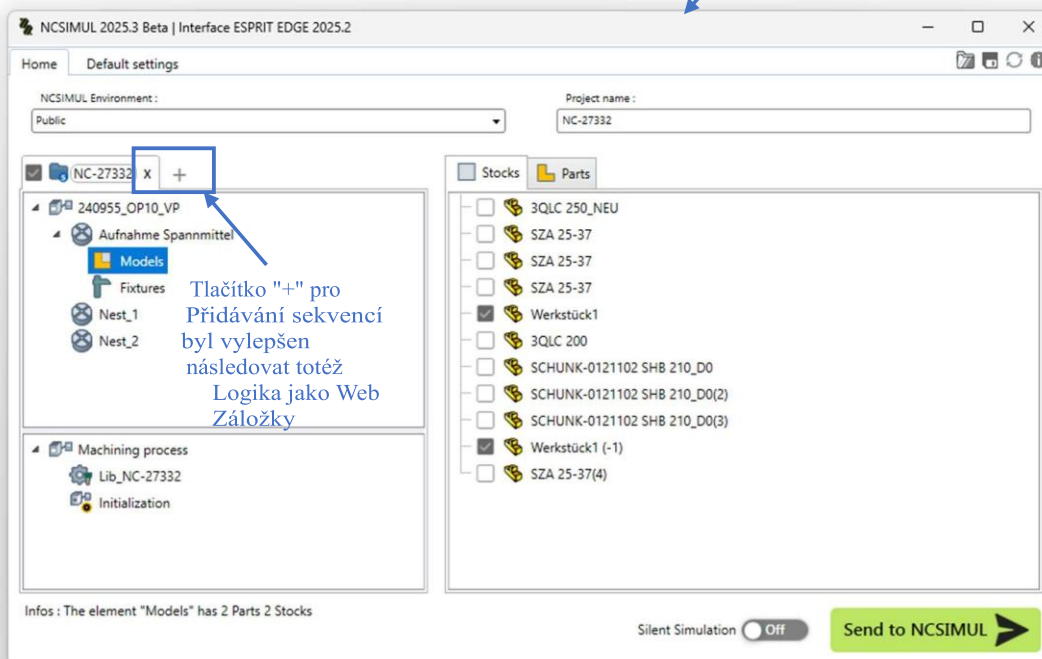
NCSIMUL 2025.3 Beta | Interface ESPRIT EDGE 2025.2

Home Default settings

NCSIMUL Environment :
Public

Project name :
NC-27332

NC-27332 x +

240955_OP10_VP
Aufnahme Spannmittel
Models
Fixtures
Nest_1
Nest_2

Tlačítko "+" pro Přidávání sekvencí byl vylepšen následovat totéž Logika jako Web Záložky

Machining process
Lib_NC-27332
Initialization

Stocks Parts

3QLC 250_NEU
SZA 25-37
SZA 25-37
SZA 25-37
Werkstück1
3QLC 200
SCHUNK-0121102 SHB 210_D0
SCHUNK-0121102 SHB 210_D0(2)
SCHUNK-0121102 SHB 210_D0(3)
Werkstück1 (-1)
SZA 25-37(4)

Infos : The element "Models" has 2 Parts 2 Stocks

Silent Simulation Off

Send to NCSIMUL